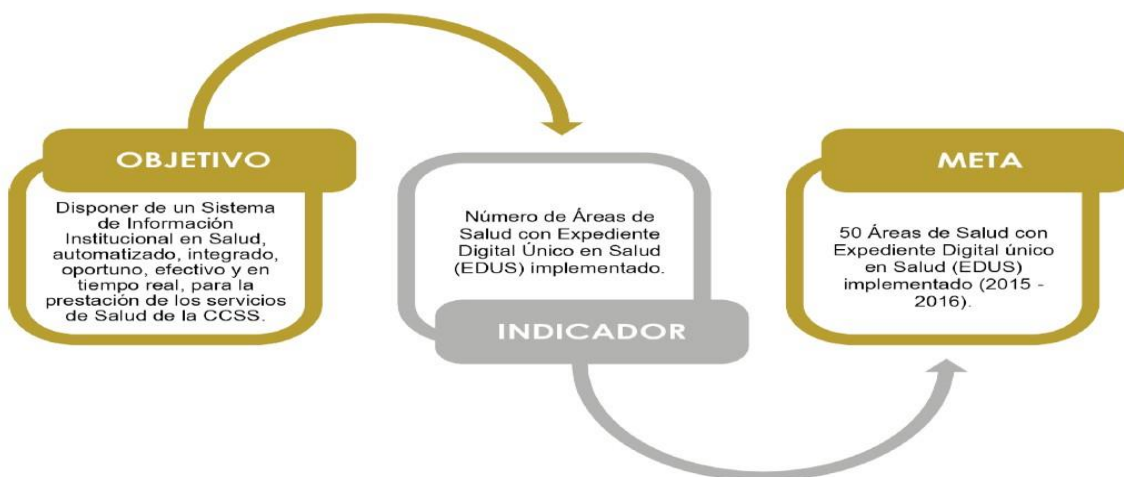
OBJETIVO

Disponer de un Sistema de Información Institucional en Salud, automatizado, integrado, oportuno, efectivo y en tiempo real, para la prestación de los servicios de Salud de la CCSS.

Número de Áreas de Salud con Expediente Digital Único en Salud (EDUS) implementado.

INDICADOR

META

50 Áreas de Salud con Expediente Digital único en Salud (EDUS) implementado (2015 - 2016).